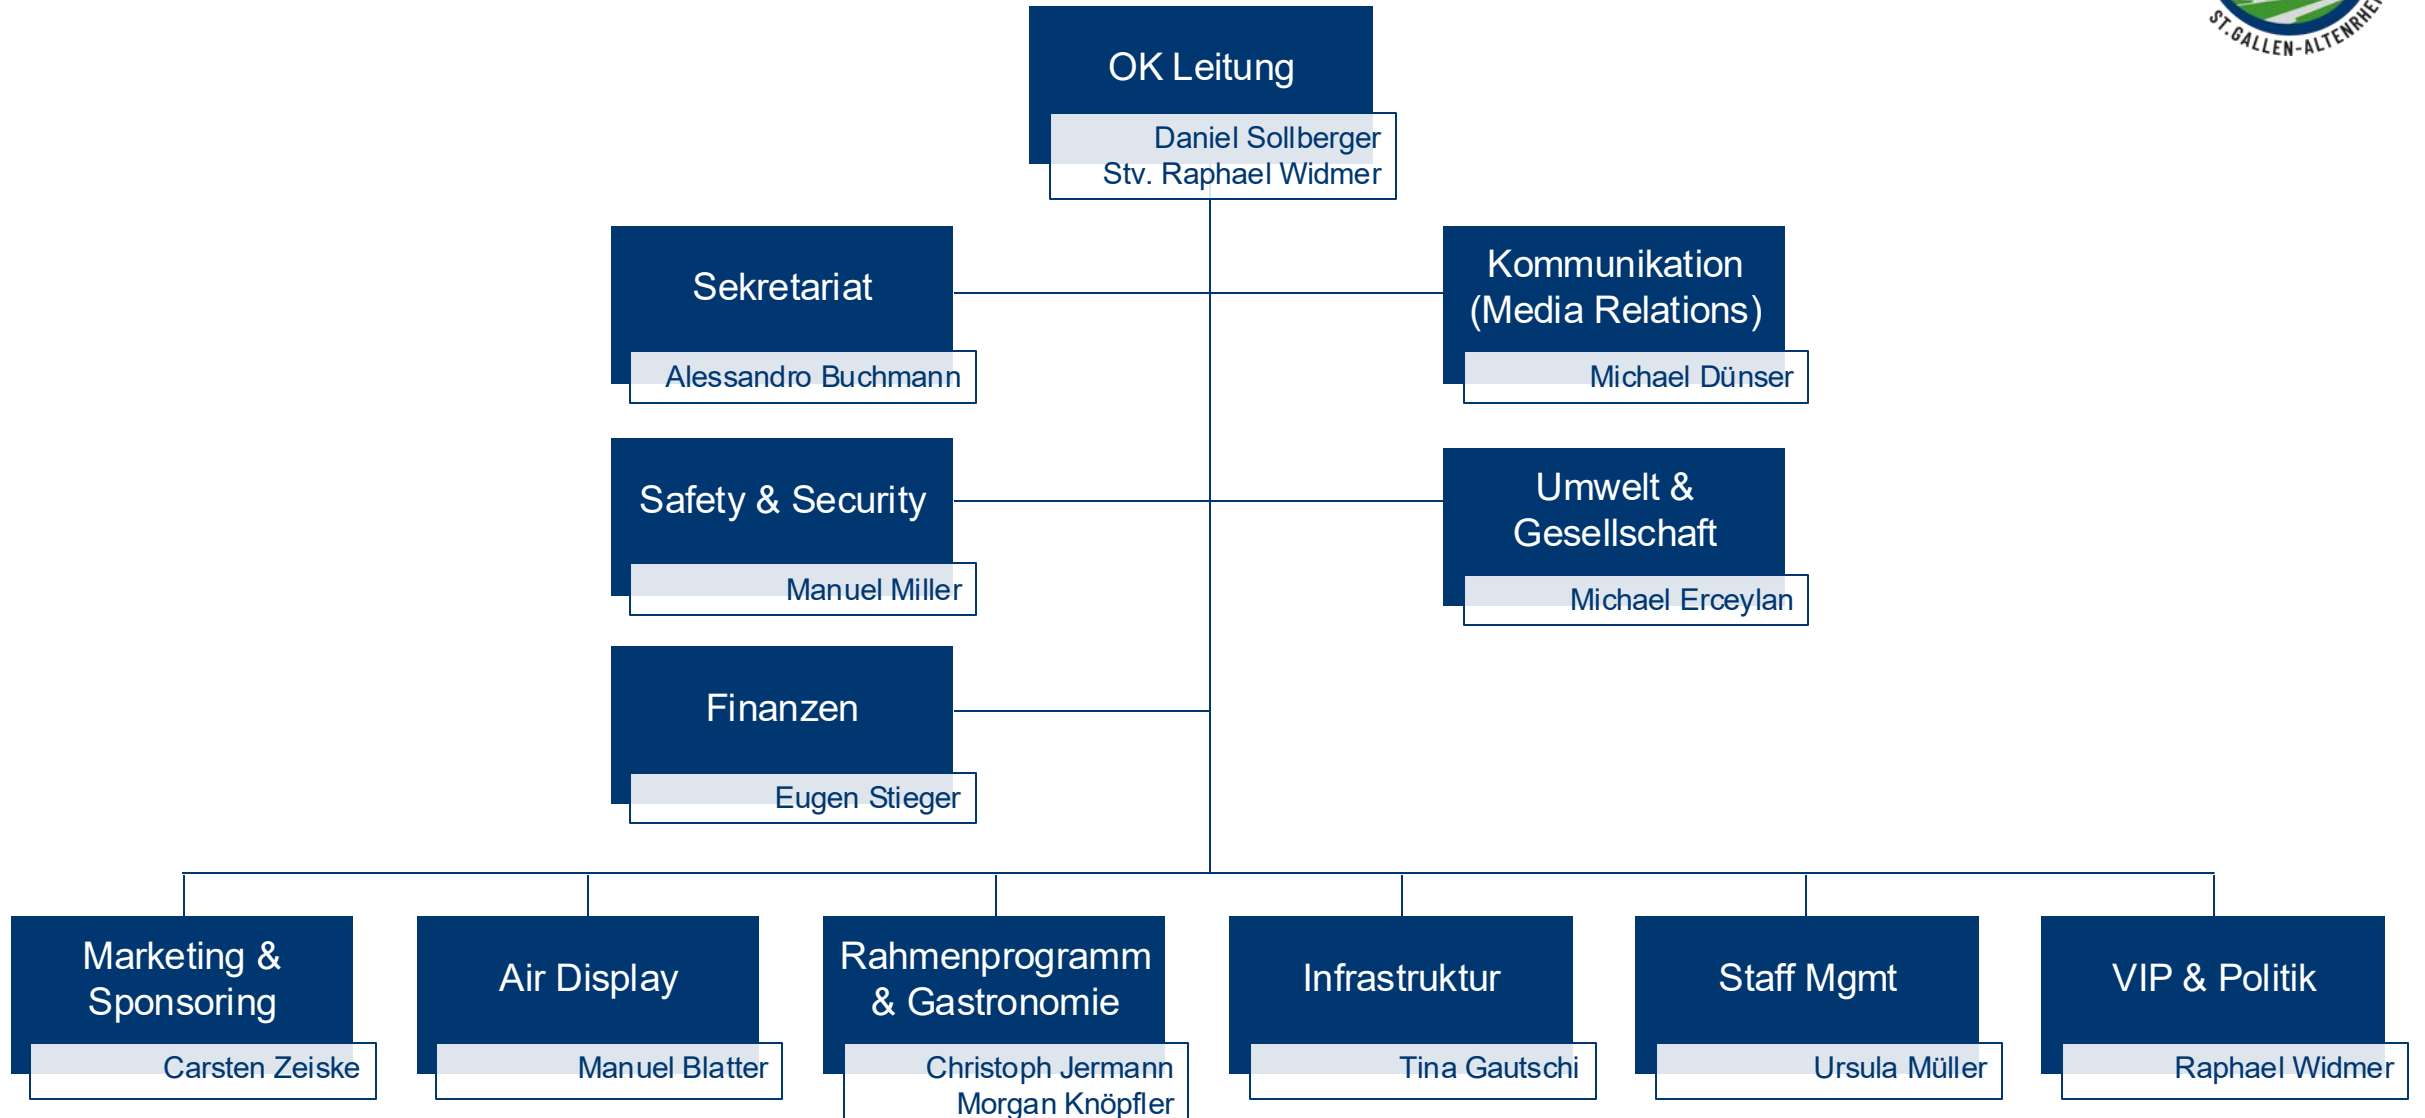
ST.GALLEN-ALTENRHEIN

OK Leitung
Daniel Sollberger
Stv. Raphael Widmer

Sekretariat
Alessandro Buchmann

Kommunikation (Media Relations)
Michael Dünser

Safety & Security
Manuel Miller

Umwelt & Gesellschaft
Michael Erceylan

Finanzen
Eugen Stieger

Marketing & Sponsoring
Carsten Zeiske

Air Display
Manuel Blatter

Rahmenprogramm & Gastronomie
Christoph Jermann
Morgan Knöpfler

Infrastruktur
Tina Gautschi

Staff Mgmt
Ursula Müller

VIP & Politik
Raphael Widmer